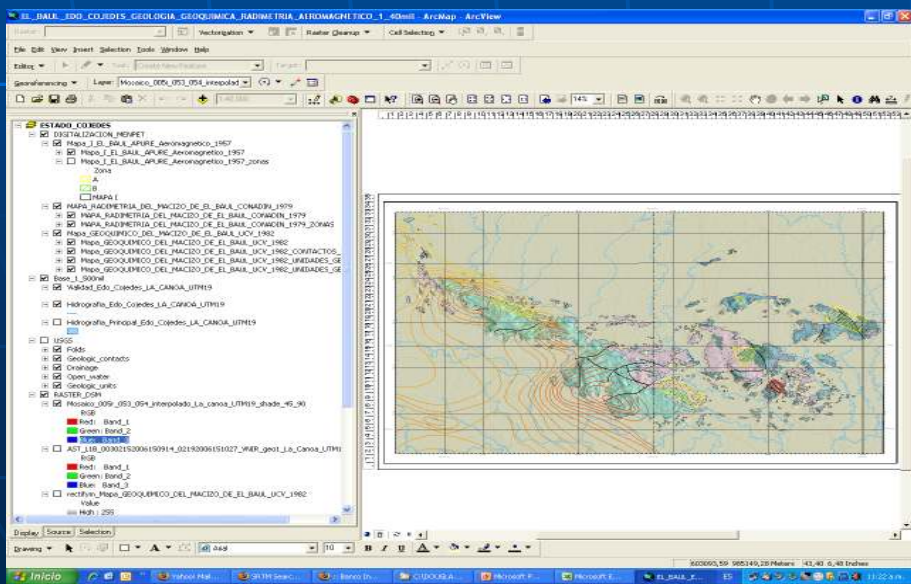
EL_BAUL_EDO_COJEDES_GEOLOGIA_GEOQUIMICA_RADIMETRIA_AEROMAGNETICO_1_40mil - ArcMap - ArcView

Vectorization ▾ Raster Cleanup ▾ Cell Selecting ▾

File Edit View Insert Selection Tools Window Help

Editor ▾ Task: Create New Feature Target:

Georeferencing ▾ Layer: Mosaico_005i_053_054_interpolad ▾

14%

ESTADO_COJEDES
DIGITALIZACION_MENPET
Mapa_I_EL_BAUL_APURE_Aeromagnetico_1957
Mapa_I_EL_BAUL_APURE_Aeromagnetico_1957
Mapa_I_EL_BAUL_APURE_Aeromagnetico_1957_zonas
Zona
A
B
MAPA I
MAPA_RADIMETRIA_DEL_MACIZO_DE_EL_BAUL_CONADIN_1979
MAPA_RADIMETRIA_DEL_MACIZO_DE_EL_BAUL_CONADIN_1979
MAPA_RADIMETRIA_DEL_MACIZO_DE_EL_BAUL_CONADIN_1979_ZONAS
Mapa_GEOQUIMICO_DEL_MACIZO_DE_EL_BAUL_UCV_1982
Mapa_GEOQUIMICO_DEL_MACIZO_DE_EL_BAUL_UCV_1982
Mapa_GEOQUIMICO_DEL_MACIZO_DE_EL_BAUL_UCV_1982_CONTACTOS_
Mapa_GEOQUIMICO_DEL_MACIZO_DE_EL_BAUL_UCV_1982_UNIDADES_GE
Mapa_GEOQUIMICO_DEL_MACIZO_DE_EL_BAUL_UCV_1982_UNIDADES_GE
Base_1_500mil
Vialidad_Edo_Cojedes_LA_CANOA_UTM19
Hidrografia_Edo_Cojedes_LA_CANOA_UTM19
Hidrografia_Principal_Edo_Cojedes_LA_CANOA_UTM19
USGS
Folds
Geologic_contacts
Drainage
Open_water
Geologic_units
RASTER_DSM
Mosaico_005i_053_054_interpolado_La_canoa_UTM19_shade_45_90
RGB
Red: Band_1
Green: Band_2
Blue: Band_3
AST_L1B_00302152006150914_02192006151027_VNIR_geo1_La_Canoa_UTM1
RGB
Red: Band_1
Green: Band_2
Blue: Band_3
rectifyin_Mapa_GEOQUIMICO_DEL_MACIZO_DE_EL_BAUL_UCV_1982
Value
High : 255

Display Source Selection

Drawing ▾ Arial 10 B I U A

603093,59 985149,28 Meters 43,40 6,48 Inches

Inicio Yahoo! Mail... SRTM Searc... Banco In... C:\DOUGLA... Microsoft P... Microsoft E... EL_BAUL_E... ES 11:22 a.m.